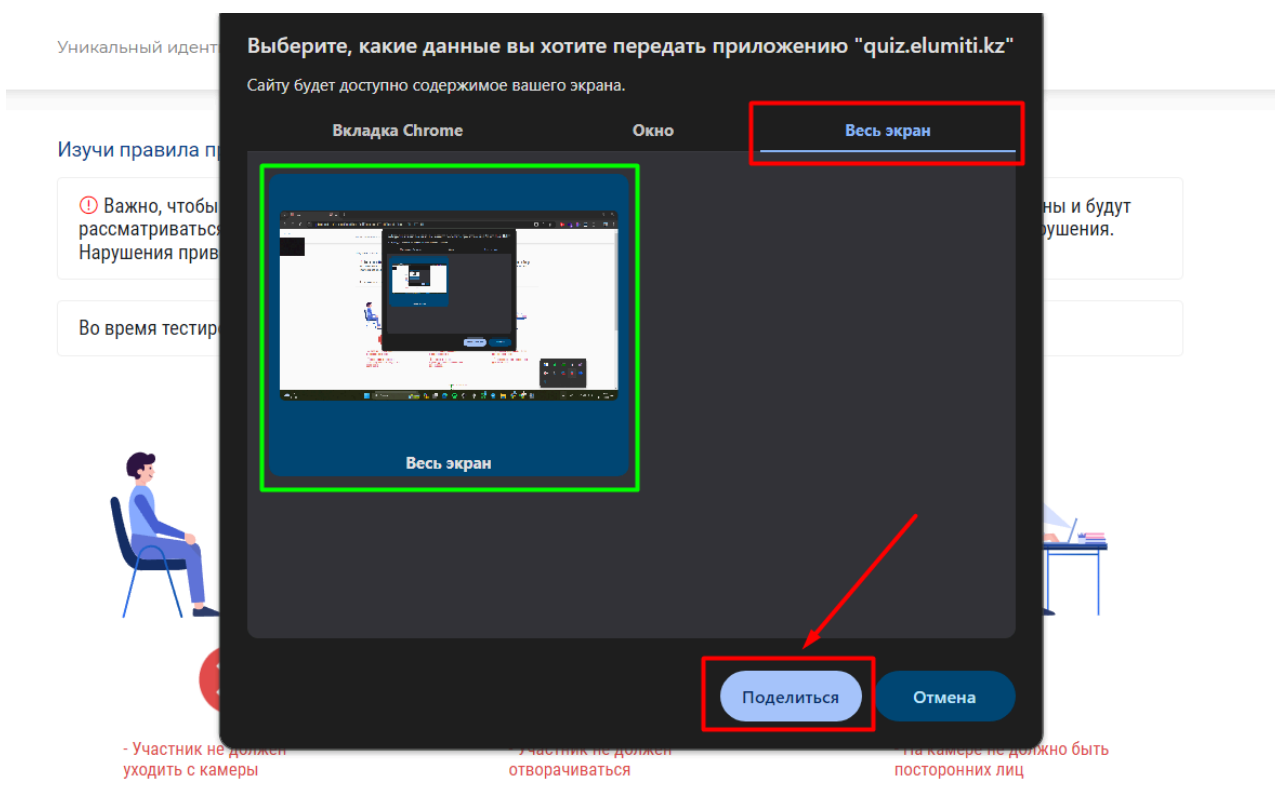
Уникальный идент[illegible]

Изучи правила п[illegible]

Важно, чтобы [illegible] рассматриваться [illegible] Нарушения прив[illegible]

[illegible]ны и будут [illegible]рушения.

Во время тестир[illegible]

Выберите, какие данные вы хотите передать приложению "quiz.elumiti.kz"

Сайту будет доступно содержимое вашего экрана.

Вкладка Chrome

Окно

Весь экран

Весь экран

Поделиться

Отмена

- Участник не должен уходить с камеры

- Участник не должен отворачиваться

- На камере не должно быть посторонних лиц